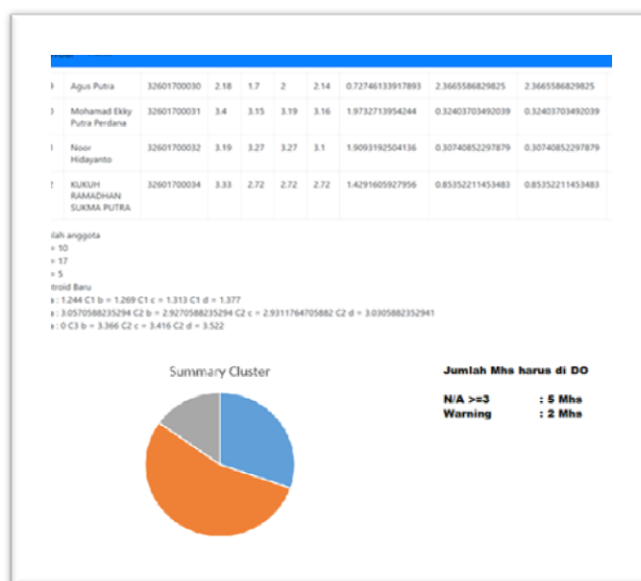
| | | | | | | | | | |
|---|---|---|---|---|---|---|---|---|---|
| | Agus Putra | 32601700030 | 2.18 | 1.7 | 2 | 2.14 | 0.72746133917893 | 2.3665586829825 | 2.3665586829825 |
| | Mohamad Ekky Putra Perdana | 32601700031 | 3.4 | 3.15 | 3.19 | 3.16 | 1.9732713954244 | 0.32403703492039 | 0.32403703492039 |
| | Noor Hidayanto | 32601700032 | 3.19 | 3.27 | 3.27 | 3.1 | 1.9093192504136 | 0.30740852297879 | 0.30740852297879 |
| | KUKUH RAMADHAN SUKMA PUTRA | 32601700034 | 3.33 | 2.72 | 2.72 | 2.72 | 1.4291605927956 | 0.85352211453483 | 0.85352211453483 |

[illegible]lah anggota
= 10
= 17
= 5
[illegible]troid Baru
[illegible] : 1.244 C1 b = 1.269 C1 c = 1.313 C1 d = 1.377
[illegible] : 3.0570588235294 C2 b = 2.9270588235294 C2 c = 2.9311764705882 C2 d = 3.0305882352941
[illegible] : 0 C3 b = 3.366 C2 c = 3.416 C2 d = 3.522

Summary Cluster

Jumlah Mhs harus di DO

N/A >=3 : 5 Mhs
Warning : 2 Mhs